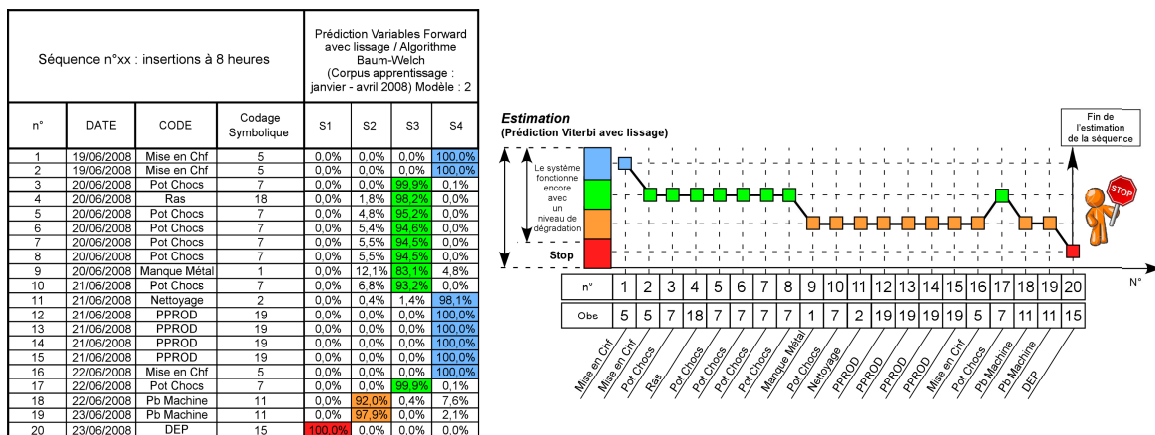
| Séquence n°xx : insertions à 8 heures | | | | Prédiction Variables Forward avec lissage / Algorithme Baum-Welch (Corpus apprentissage : janvier - avril 2008) Modèle : 2 | | | |
|---|---|---|---|---|---|---|---|
| n° | DATE | CODE | Codage Symbolique | S1 | S2 | S3 | S4 |
| 1 | 19/06/2008 | Mise en Chf | 5 | 0,0% | 0,0% | 0,0% | 100,0% |
| 2 | 19/06/2008 | Mise en Chf | 5 | 0,0% | 0,0% | 0,0% | 100,0% |
| 3 | 20/06/2008 | Pot Chocs | 7 | 0,0% | 0,0% | 99,9% | 0,1% |
| 4 | 20/06/2008 | Ras | 18 | 0,0% | 1,8% | 98,2% | 0,0% |
| 5 | 20/06/2008 | Pot Chocs | 7 | 0,0% | 4,8% | 95,2% | 0,0% |
| 6 | 20/06/2008 | Pot Chocs | 7 | 0,0% | 5,4% | 94,6% | 0,0% |
| 7 | 20/06/2008 | Pot Chocs | 7 | 0,0% | 5,5% | 94,5% | 0,0% |
| 8 | 20/06/2008 | Pot Chocs | 7 | 0,0% | 5,5% | 94,5% | 0,0% |
| 9 | 20/06/2008 | Manque Métal | 1 | 0,0% | 12,1% | 83,1% | 4,8% |
| 10 | 21/06/2008 | Pot Chocs | 7 | 0,0% | 6,8% | 93,2% | 0,0% |
| 11 | 21/06/2008 | Nettoyage | 2 | 0,0% | 0,4% | 1,4% | 98,1% |
| 12 | 21/06/2008 | PPROD | 19 | 0,0% | 0,0% | 0,0% | 100,0% |
| 13 | 21/06/2008 | PPROD | 19 | 0,0% | 0,0% | 0,0% | 100,0% |
| 14 | 21/06/2008 | PPROD | 19 | 0,0% | 0,0% | 0,0% | 100,0% |
| 15 | 21/06/2008 | PPROD | 19 | 0,0% | 0,0% | 0,0% | 100,0% |
| 16 | 22/06/2008 | Mise en Chf | 5 | 0,0% | 0,0% | 0,0% | 100,0% |
| 17 | 22/06/2008 | Pot Chocs | 7 | 0,0% | 0,0% | 99,9% | 0,1% |
| 18 | 22/06/2008 | Pb Machine | 11 | 0,0% | 92,0% | 0,4% | 7,6% |
| 19 | 23/06/2008 | Pb Machine | 11 | 0,0% | 97,9% | 0,0% | 2,1% |
| 20 | 23/06/2008 | DEP | 15 | 100,0% | 0,0% | 0,0% | 0,0% |

Estimation
(Prédiction Viterbi avec lissage)

Fin de l'estimation de la séquence

Le système fonctionne encore avec un niveau de dégradation

Stop

STOP

N°

| n° | 1 | 2 | 3 | 4 | 5 | 6 | 7 | 8 | 9 | 10 | 11 | 12 | 13 | 14 | 15 | 16 | 17 | 18 | 19 | 20 |
|---|---|---|---|---|---|---|---|---|---|---|---|---|---|---|---|---|---|---|---|---|
| Obs | 5 | 5 | 7 | 18 | 7 | 7 | 7 | 7 | 1 | 7 | 2 | 19 | 19 | 19 | 19 | 5 | 7 | 11 | 11 | 15 |

Mise en Chf, Mise en Chf, Pot Chocs, Ras, Pot Chocs, Pot Chocs, Pot Chocs, Pot Chocs, Manque Métal, Pot Chocs, Nettoyage, PPROD, PPROD, PPROD, PPROD, Mise en Chf, Pot Chocs, Pb Machine, Pb Machine, DEP